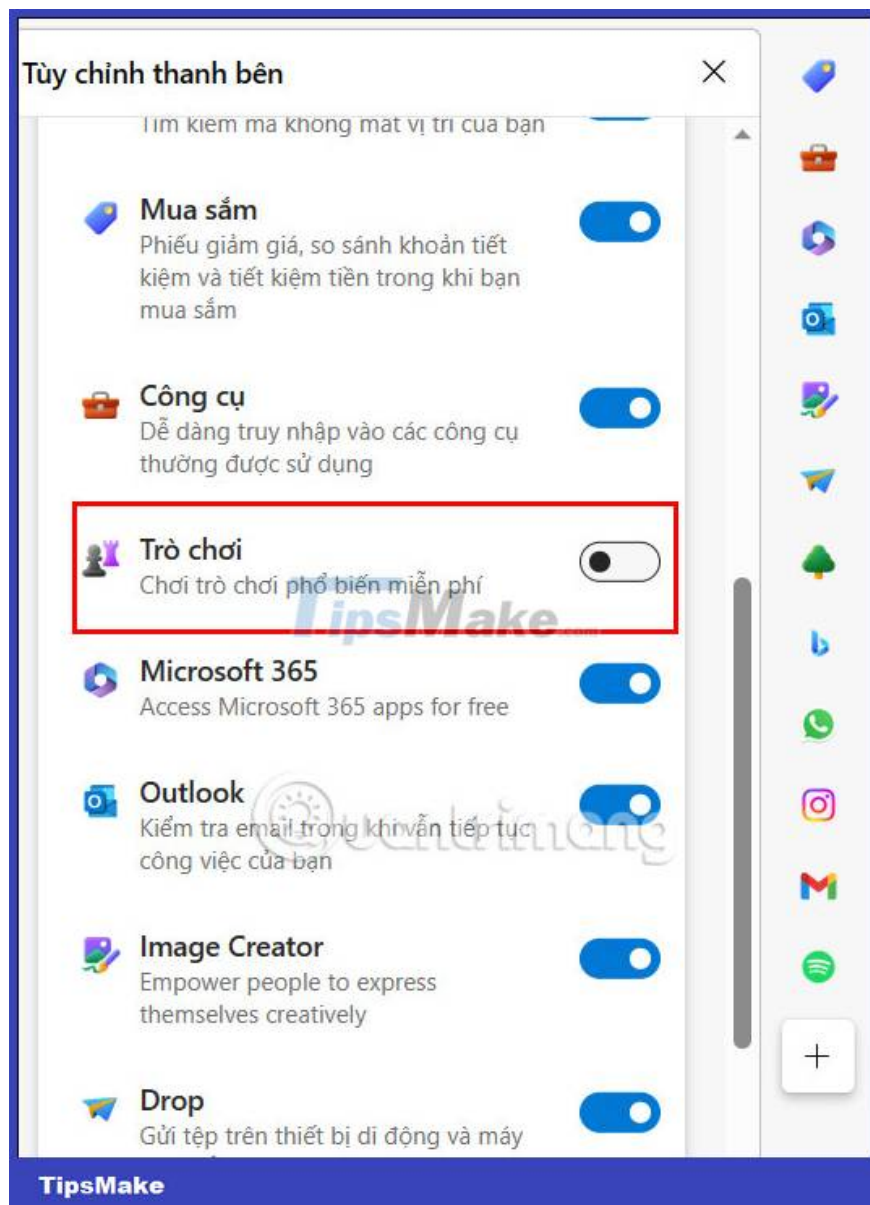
Tùy chỉnh thanh bên

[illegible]

Mua sắm
Phiếu giảm giá, so sánh khoản tiết kiệm và tiết kiệm tiền trong khi bạn mua sắm

Công cụ
Dễ dàng truy nhập vào các công cụ thường được sử dụng

Trò chơi
Chơi trò chơi phổ biến miễn phí

TipsMake.com

Microsoft 365
Access Microsoft 365 apps for free

Outlook
Kiểm tra email trong khi vẫn tiếp tục công việc của bạn

Quantrimang

Image Creator
Empower people to express themselves creatively

Drop
Gửi tệp trên thiết bị di động và máy

TipsMake